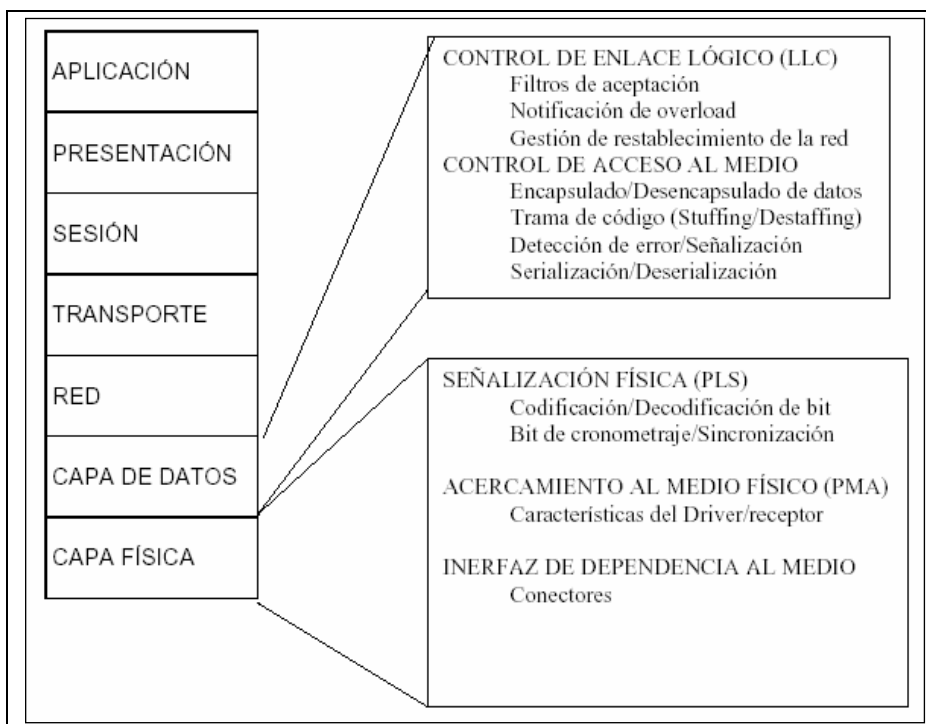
APLICACIÓN

PRESENTACIÓN

SESIÓN

TRANSPORTE

RED

CAPA DE DATOS

CAPA FÍSICA

CONTROL DE ENLACE LÓGICO (LLC)
Filtros de aceptación
Notificación de overload
Gestión de restablecimiento de la red
CONTROL DE ACCESO AL MEDIO
Encapsulado/Desencapsulado de datos
Trama de código (Stuffing/Destaffing)
Detección de error/Señalización
Serialización/Deserialización

SEÑALIZACIÓN FÍSICA (PLS)
Codificación/Decodificación de bit
Bit de cronometraje/Sincronización

ACERCAMIENTO AL MEDIO FÍSICO (PMA)
Características del Driver/receptor

INERFAZ DE DEPENDENCIA AL MEDIO
Conectores